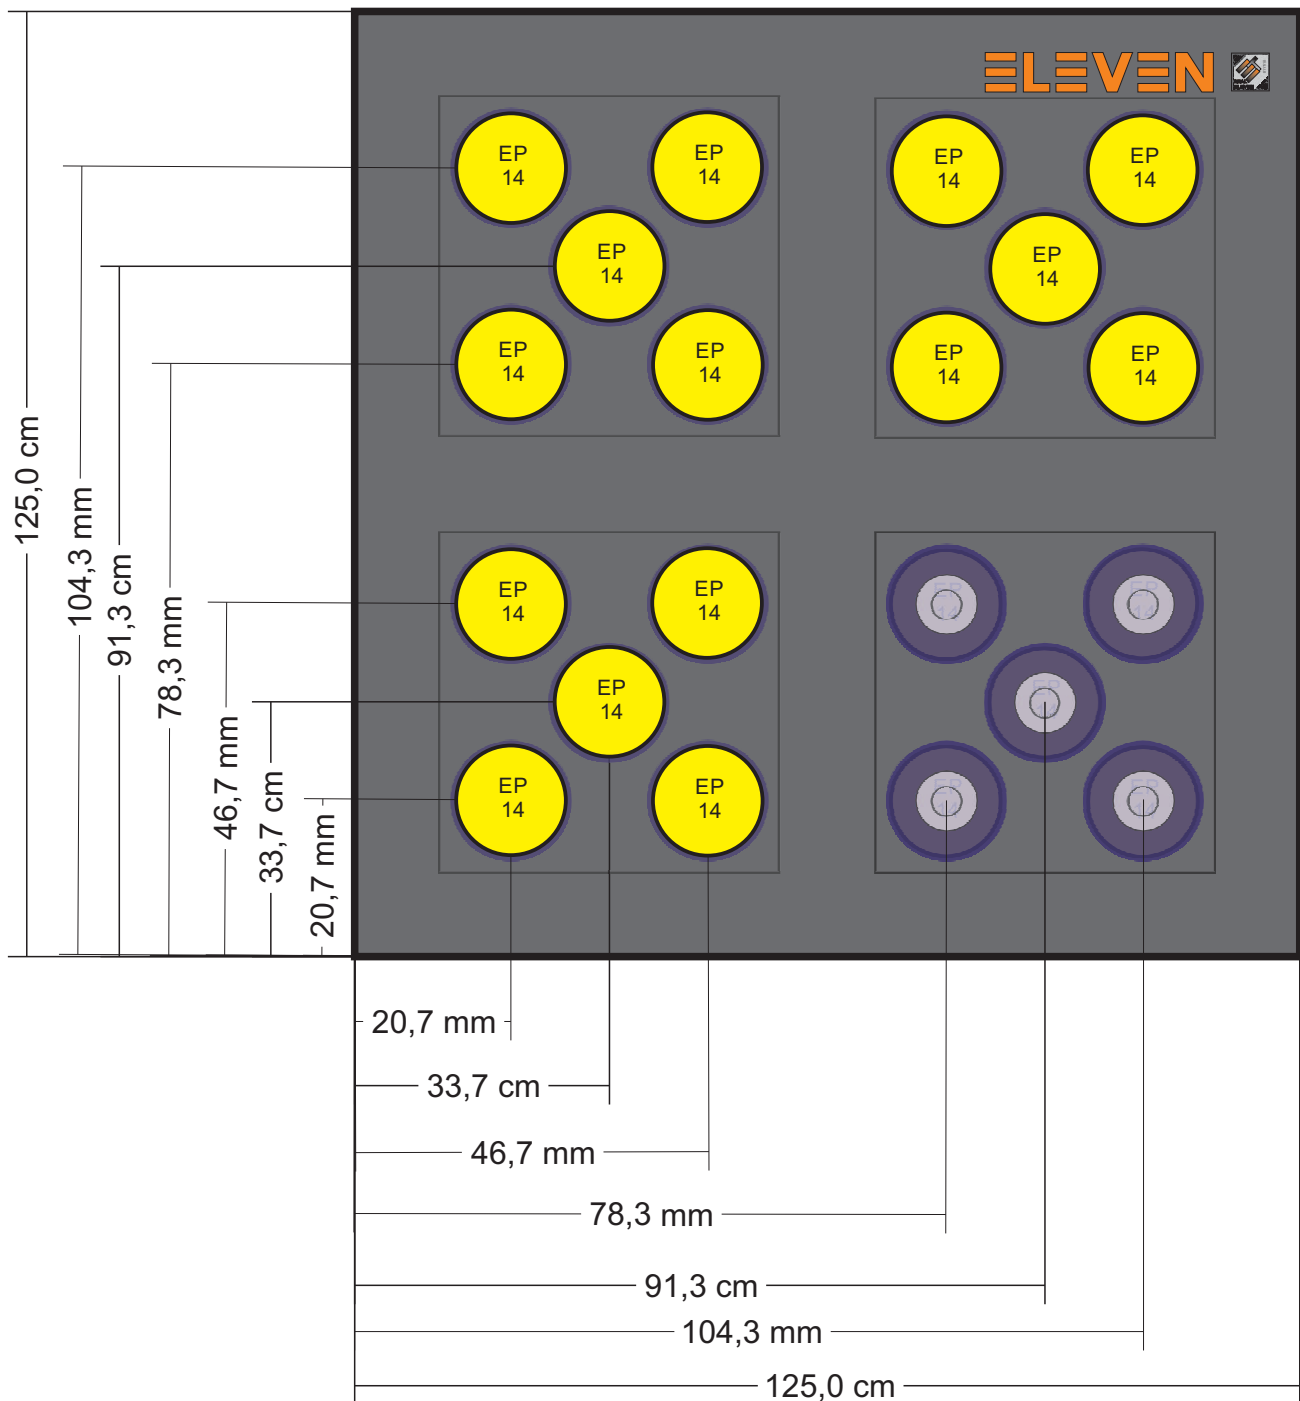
ELEVEN

EP 14
EP 14
EP 14
EP 14
EP 14

EP 14
EP 14
EP 14
EP 14
EP 14

EP 14
EP 14
EP 14
EP 14
EP 14

125,0 cm
104,3 mm
91,3 cm
78,3 mm
46,7 mm
33,7 cm
20,7 mm

20,7 mm
33,7 cm
46,7 mm
78,3 mm
91,3 cm
104,3 mm
125,0 cm